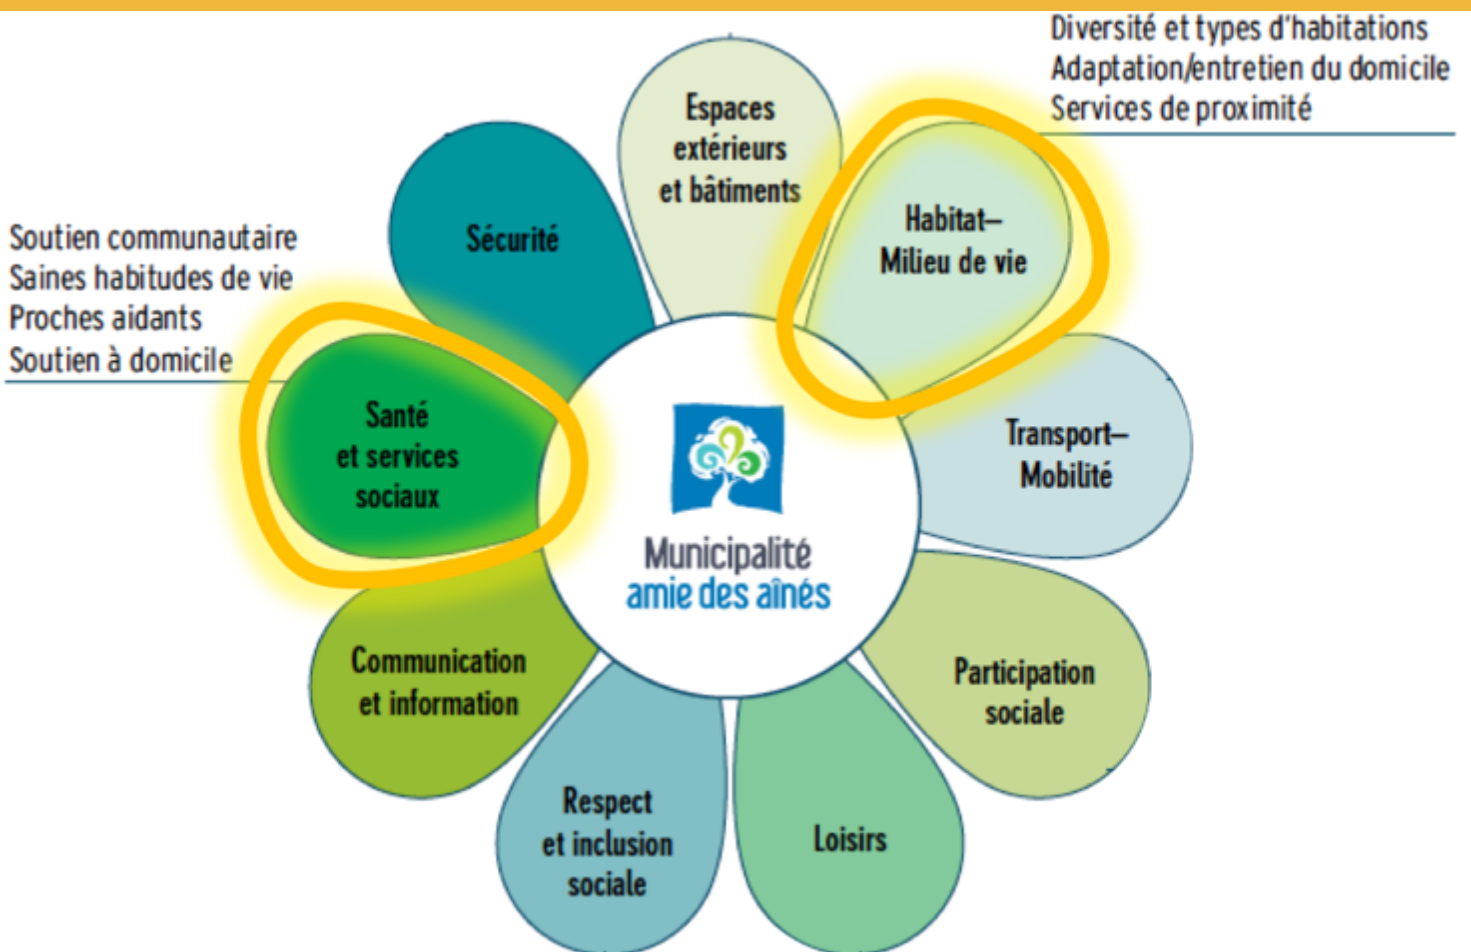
Diversité et types d'habitations
Adaptation/entretien du domicile
Services de proximité

Soutien communautaire
Saines habitudes de vie
Proches aidants
Soutien à domicile

Espaces extérieurs et bâtiments

Sécurité

Habitat– Milieu de vie

Santé et services sociaux

Transport– Mobilité

Municipalité amie des aînés

Communication et information

Participation sociale

Respect et inclusion sociale

Loisirs